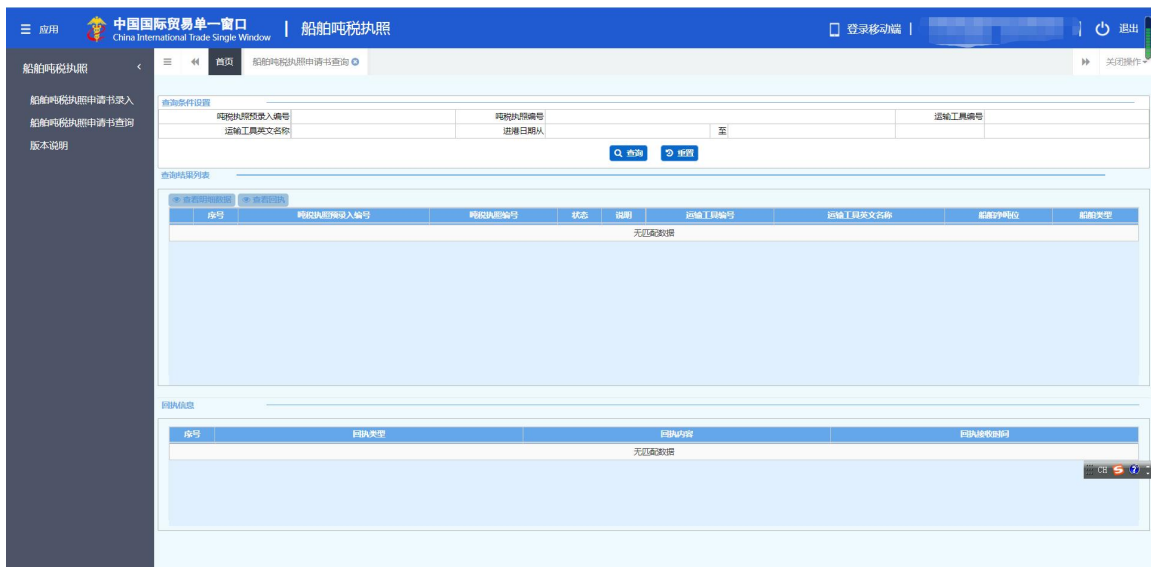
≡ 应用 中国国际贸易单一窗口 China International Trade Single Window | 船舶吨税执照 登录移动端 | 退出

船舶吨税执照
船舶吨税执照申请书录入
船舶吨税执照申请书查询
版本说明

首页 船舶吨税执照申请书查询 关闭操作

查询条件设置

| 吨税执照预录入编号 | | 吨税执照编号 | | 运输工具编号 | |
|---|---|---|---|---|---|
| 运输工具英文名称 | | 进港日期从 | 至 | | |

查询 重置

查询结果列表

查看明细数据 查看回执

| 序号 | 吨税执照预录入编号 | 吨税执照编号 | 状态 | 说明 | 运输工具编号 | 运输工具英文名称 | 船舶净吨位 | 船舶类型 |
|---|---|---|---|---|---|---|---|---|
| 无记录数据 | | | | | | | | |

回执信息

| 序号 | 回执类型 | 回执内容 | 回执接收时间 |
|---|---|---|---|
| 无记录数据 | | | |

CH